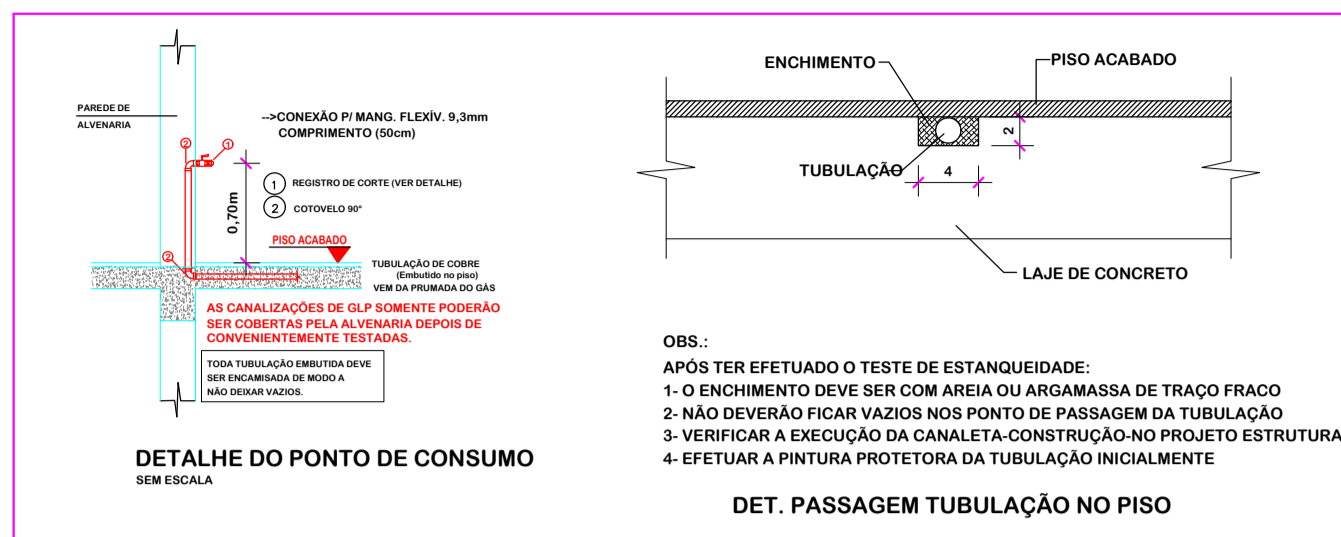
PAREDE DE ALVENARIA

-->CONEXÃO P/ MANG. FLEXÍV. 9,3mm
COMPRIMENTO (50cm)

1

2

0,70m

1 REGISTRO DE CORTE (VER DETALHE)
2 COTOVELO 90°

PISO ACABADO

2

TUBULAÇÃO DE COBRE
(Embutido no piso)
VEM DA PRUMADA DO GÁS

AS CANALIZAÇÕES DE GLP SOMENTE PODERÃO SER COBERTAS PELA ALVENARIA DEPOIS DE CONVENIENTEMENTE TESTADAS.

TODA TUBULAÇÃO EMBUTIDA DEVE SER ENCAMISADA DE MODO A NÃO DEIXAR VAZIOS.

DETALHE DO PONTO DE CONSUMO
SEM ESCALA

ENCHIMENTO

PISO ACABADO

2

TUBULAÇÃO

4

LAJE DE CONCRETO

OBS.:
APÓS TER EFETUADO O TESTE DE ESTANQUEIDADE:
1- O ENCHIMENTO DEVE SER COM AREIA OU ARGAMASSA DE TRAÇO FRACO
2- NÃO DEVERÃO FICAR VAZIOS NOS PONTO DE PASSAGEM DA TUBULAÇÃO
3- VERIFICAR A EXECUÇÃO DA CANALETA-CONSTRUÇÃO-NO PROJETO ESTRUTURA
4- EFETUAR A PINTURA PROTETORA DA TUBULAÇÃO INICIALMENTE

DET. PASSAGEM TUBULAÇÃO NO PISO